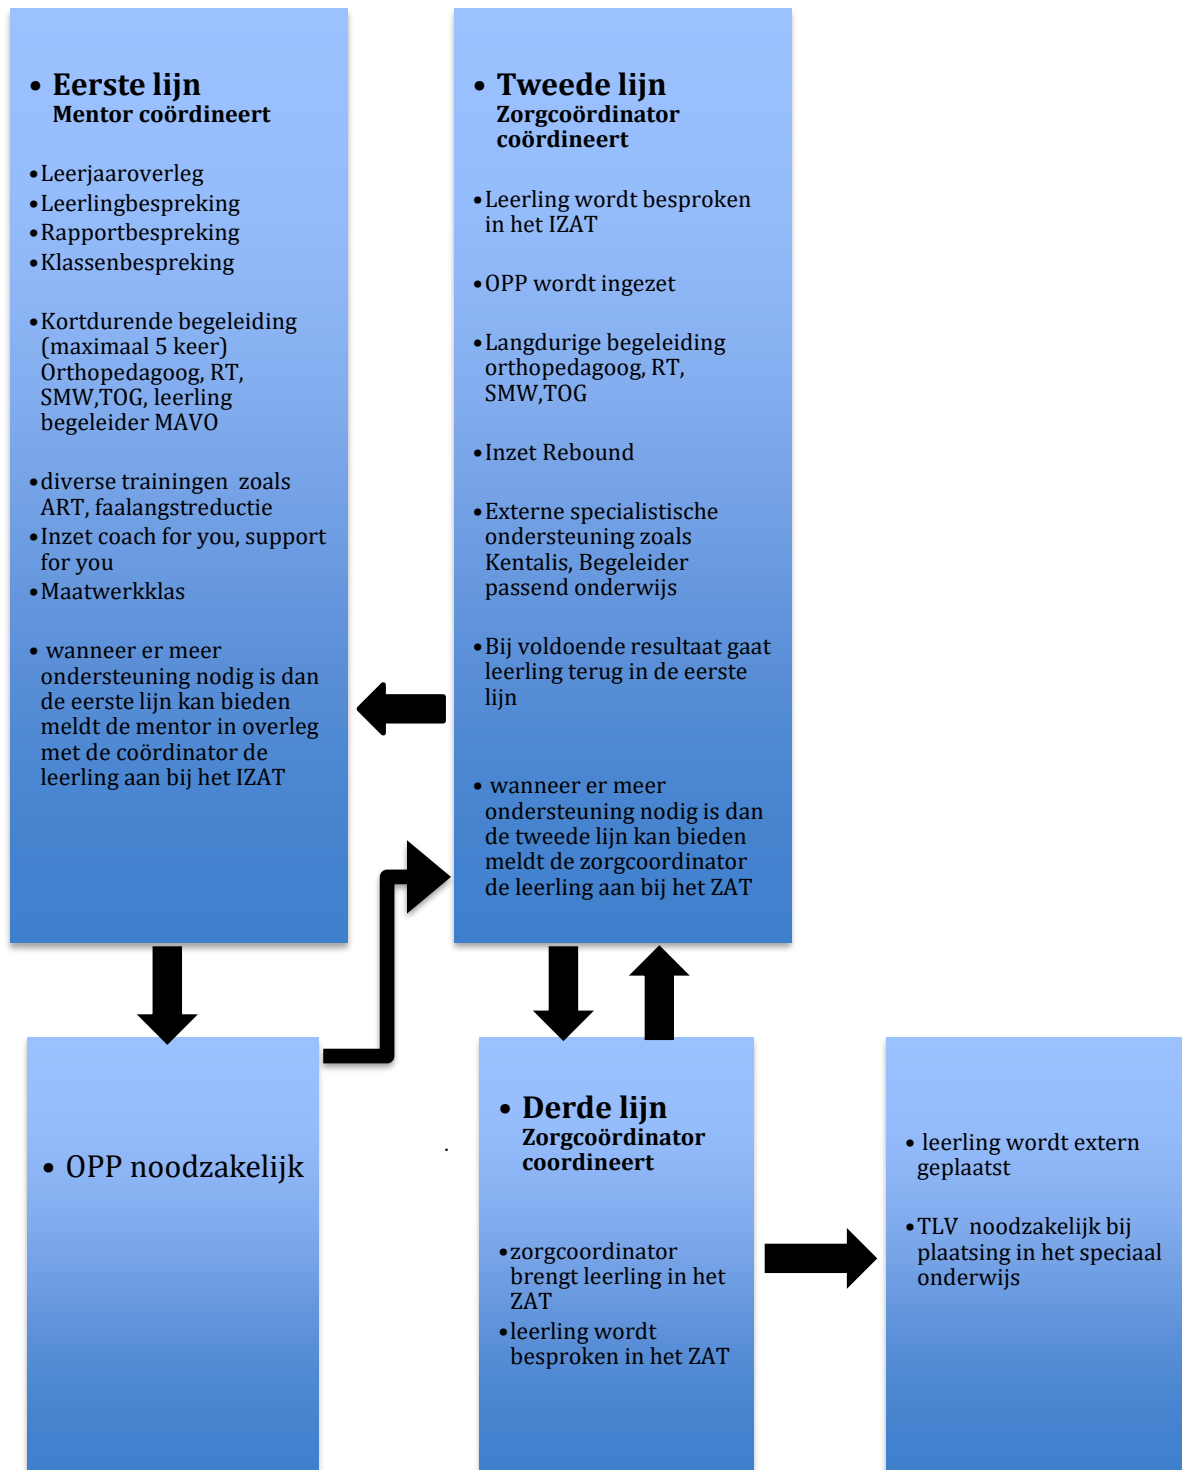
• **Eerste lijn**
**Mentor coördineert**

• Leerjaaroverleg
• Leerlingbespreking
• Rapportbespreking
• Klassenbespreking

• Kortdurende begeleiding (maximaal 5 keer) Orthopedagoog, RT, SMW,TOG, leerling begeleider MAVO

• diverse trainingen zoals ART, faalangstreductie
• Inzet coach for you, support for you
• Maatwerkklas

• wanneer er meer ondersteuning nodig is dan de eerste lijn kan bieden meldt de mentor in overleg met de coördinator de leerling aan bij het IZAT

• **Tweede lijn**
**Zorgcoördinator coördineert**

• Leerling wordt besproken in het IZAT

• OPP wordt ingezet

• Langdurige begeleiding orthopedagoog, RT, SMW,TOG

• Inzet Rebound

• Externe specialistische ondersteuning zoals Kentalis, Begeleider passend onderwijs

• Bij voldoende resultaat gaat leerling terug in de eerste lijn

• wanneer er meer ondersteuning nodig is dan de tweede lijn kan bieden meldt de zorgcoordinator de leerling aan bij het ZAT

• OPP noodzakelijk

• **Derde lijn**
**Zorgcoördinator coordineert**

• zorgcoordinator brengt leerling in het ZAT
• leerling wordt besproken in het ZAT

• leerling wordt extern geplaatst

• TLV noodzakelijk bij plaatsing in het speciaal onderwijs